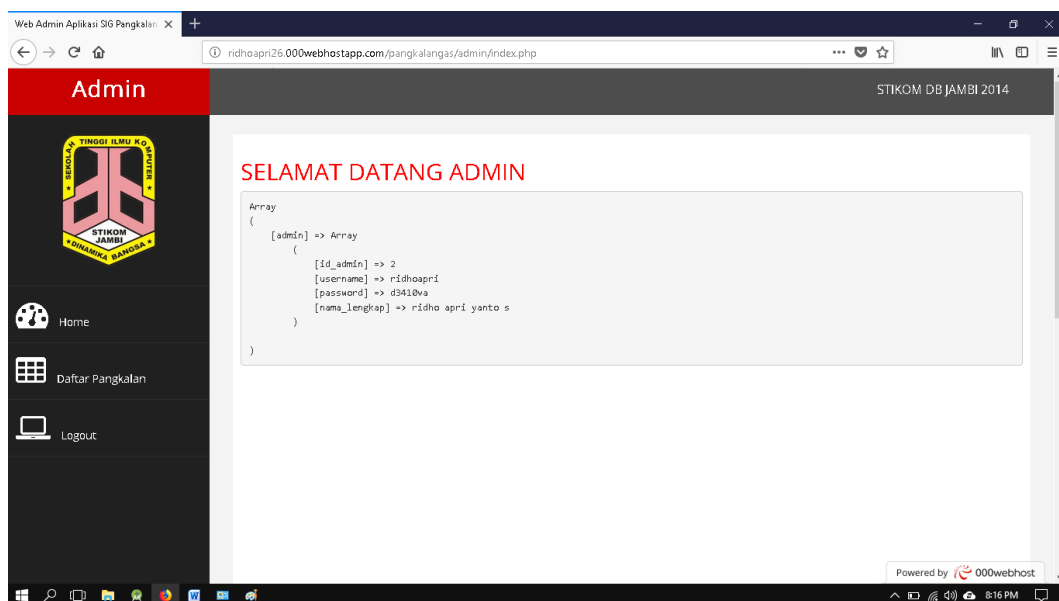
Web Admin Aplikasi SIG Pangkalan ×

ridhoapri26.000webhostapp.com/pangkalangas/admin/index.php

Admin

STIKOM DB JAMBI 2014

SEKOLAH TINGGI ILMU KOMPUTER
STIKOM JAMBI
DINAMIKA BANGSA

Home

Daftar Pangkalan

Logout

SELAMAT DATANG ADMIN

Array
(
[admin] => Array
(
[id_admin] => 2
[username] => ridhoapri
[password] => d3410va
[nama_lengkap] => ridho apri yanto s
)

)

Powered by 000webhost

8:16 PM